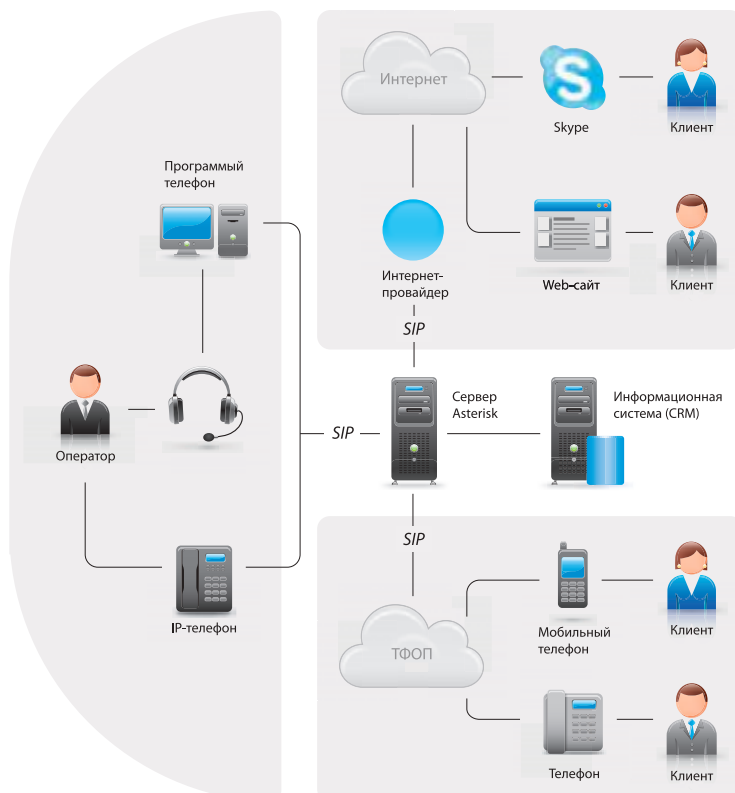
Интернет

Skype

Клиент

Программый телефон

Интернет-провайдер

Web-сайт

Клиент

SIP

Оператор

SIP

Сервер Asterisk

Информационная система (CRM)

SIP

IP-телефон

Мобильный телефон

Клиент

ТФОП

Телефон

Клиент